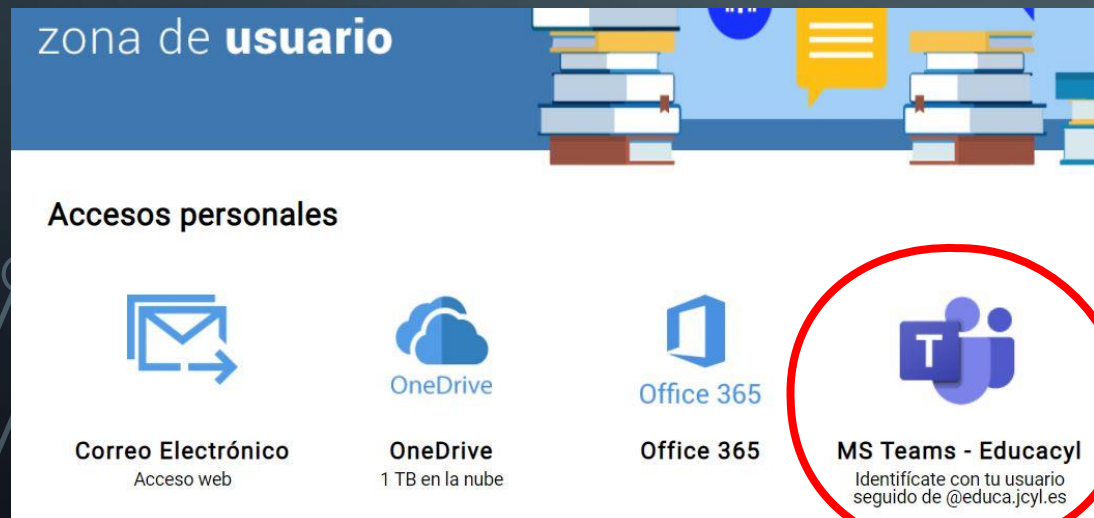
zona de **usuario**

Accesos personales

Correo Electrónico
Acceso web

OneDrive

OneDrive
1 TB en la nube

Office 365

Office 365

T

MS Teams - Educacyl
Identifícate con tu usuario seguido de @educa.jcyl.es